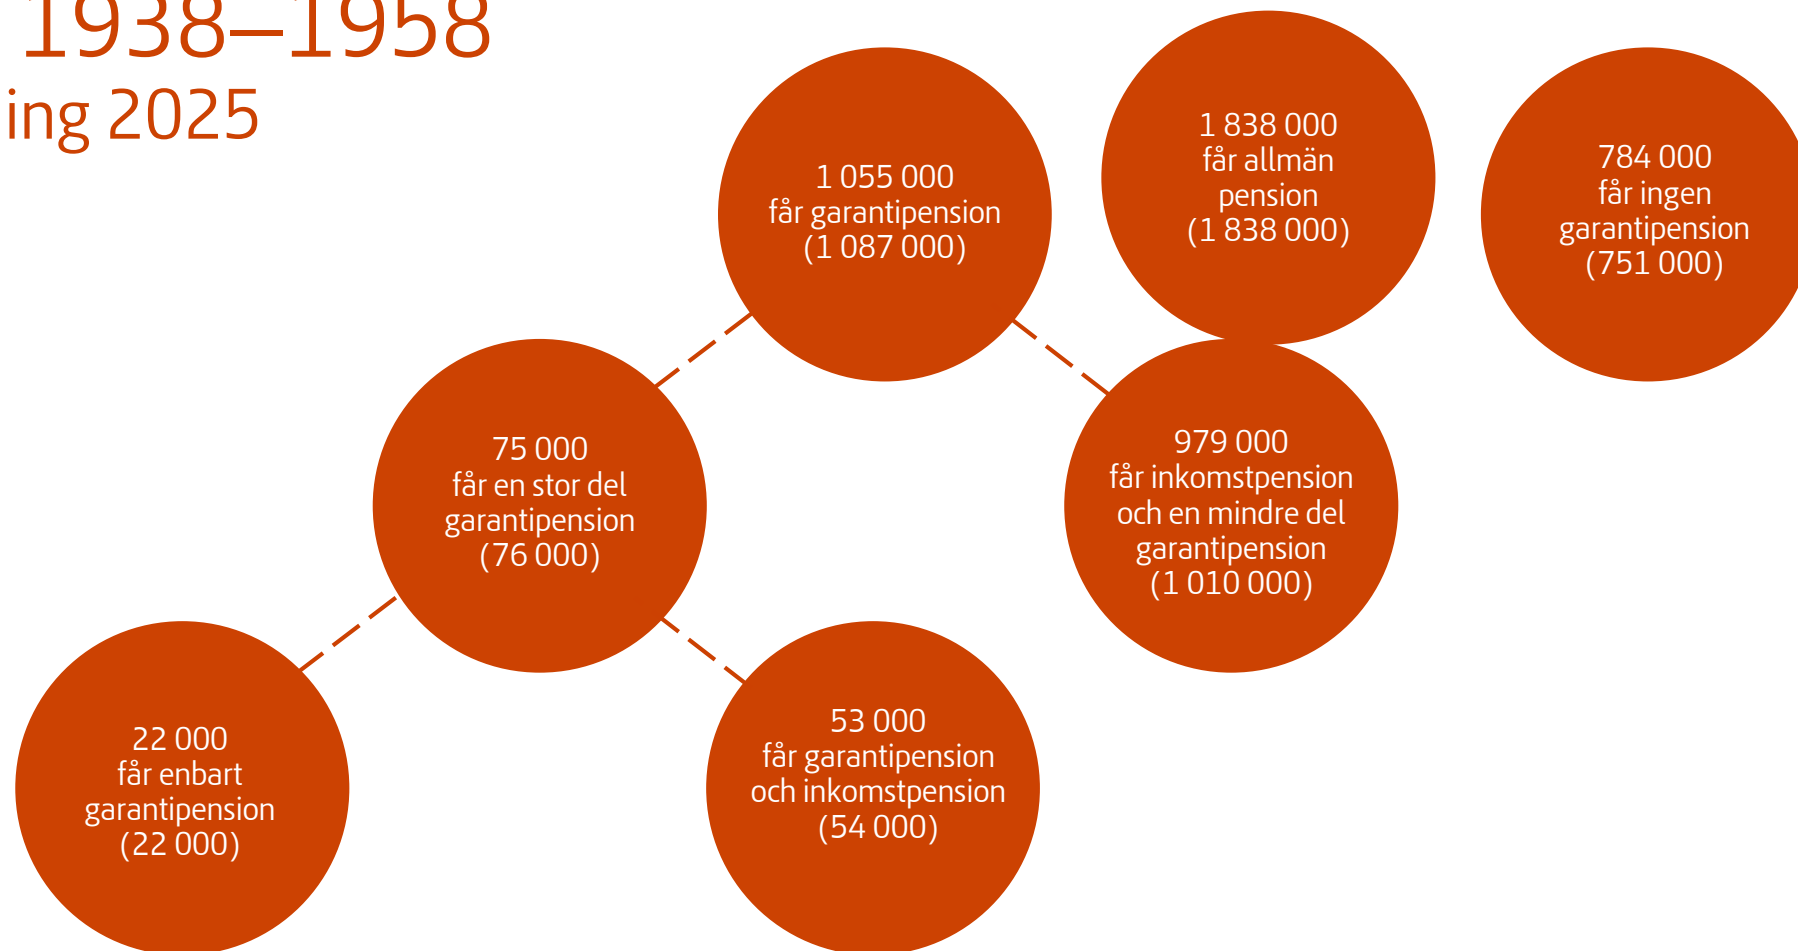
1938–1958
ing 2025

1 838 000
får allmän
pension
(1 838 000)

784 000
får ingen
garantipension
(751 000)

1 055 000
får garantipension
(1 087 000)

75 000
får en stor del
garantipension
(76 000)

979 000
får inkomstpension
och en mindre del
garantipension
(1 010 000)

22 000
får enbart
garantipension
(22 000)

53 000
får garantipension
och inkomstpension
(54 000)